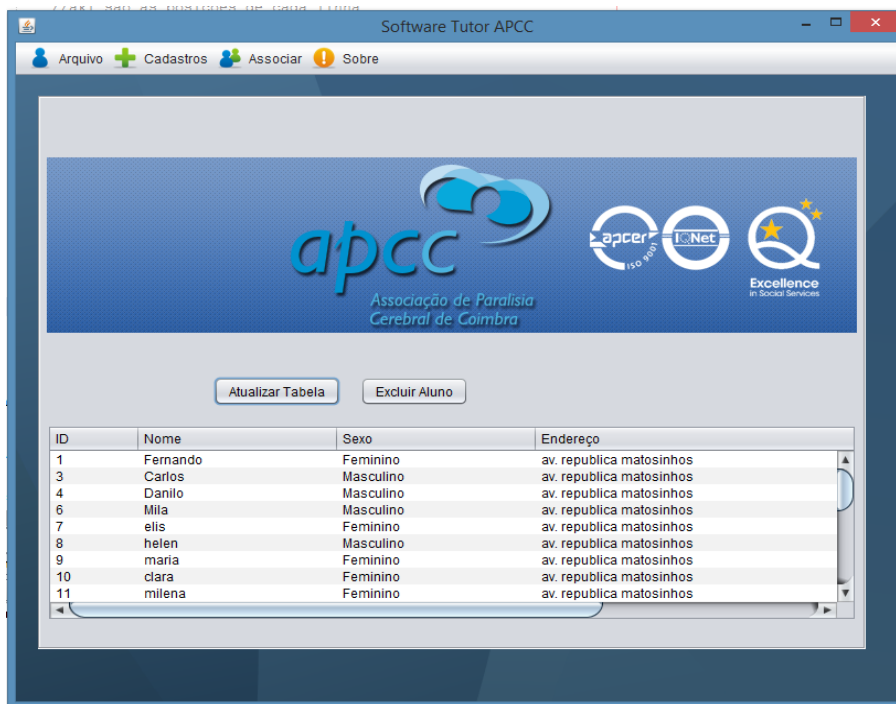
Software Tutor APCC

Arquivo Cadastros Associar Sobre

apcc
Associação de Paralisia Cerebral de Coimbra

apcer ISO 9001 IQNet

Excellence in Social Services

Atualizar Tabela Excluir Aluno

| ID | Nome | Sexo | Endereço |
|---|---|---|---|
| 1 | Fernando | Feminino | av. republica matosinhos |
| 3 | Carlos | Masculino | av. republica matosinhos |
| 4 | Danilo | Masculino | av. republica matosinhos |
| 6 | Mila | Masculino | av. republica matosinhos |
| 7 | elis | Feminino | av. republica matosinhos |
| 8 | helen | Masculino | av. republica matosinhos |
| 9 | maria | Feminino | av. republica matosinhos |
| 10 | clara | Feminino | av. republica matosinhos |
| 11 | milena | Feminino | av. republica matosinhos |